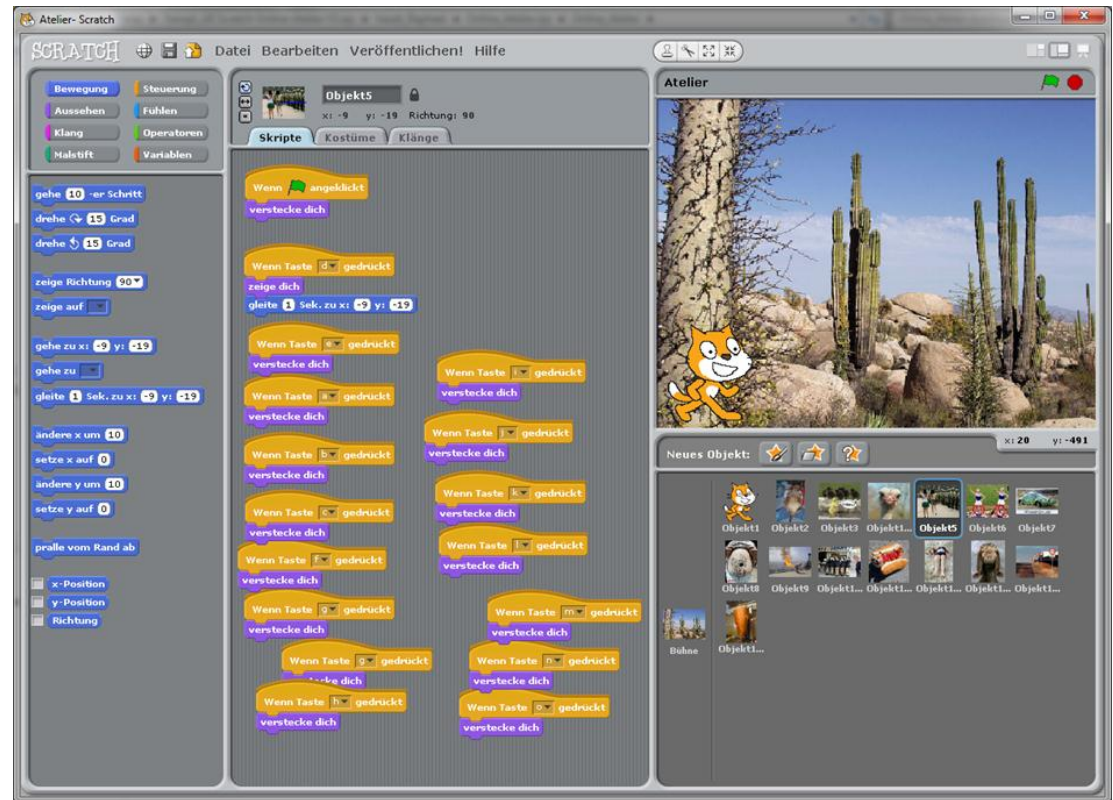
Atelier- Scratch

SCRATCH Datei Bearbeiten Veröffentlichen! Hilfe

Bewegung
Aussehen
Klang
Malstift
Steuerung
Fühlen
Operatoren
Variablen

gehe 10 -er Schritt
drehe 15 Grad
drehe 15 Grad
zeige Richtung 90
zeige auf
gehe zu x: -9 y: -19
gehe zu
gleite 1 Sek. zu x: -9 y: -19
ändere x um 10
setze x auf 0
ändere y um 10
setze y auf 0
pralle vom Rand ab
x-Position
y-Position
Richtung

Objekt5
x: -9 y: -19 Richtung: 90
Skripte Kostüme Klänge

Wenn angeklickt
verstecke dich

Wenn Taste d gedrückt
zeige dich
gleite 1 Sek. zu x: -9 y: -19

Wenn Taste e gedrückt
verstecke dich

Wenn Taste a gedrückt
verstecke dich

Wenn Taste b gedrückt
verstecke dich

Wenn Taste c gedrückt
verstecke dich

Wenn Taste f gedrückt
verstecke dich

Wenn Taste g gedrückt
verstecke dich

Wenn Taste g gedrückt
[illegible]cke dich

Wenn Taste h gedrückt
verstecke dich

Wenn Taste i gedrückt
verstecke dich

Wenn Taste j gedrückt
verstecke dich

Wenn Taste k gedrückt
verstecke dich

Wenn Taste l gedrückt
verstecke dich

Wenn Taste m gedrückt
verstecke dich

Wenn Taste n gedrückt
verstecke dich

Wenn Taste o gedrückt
verstecke dich

Atelier

x: 20 y: -491

Neues Objekt:

Bühne
Objekt1 Objekt2 Objekt3 Objekt1... Objekt5 Objekt6 Objekt7
Objekt8 Objekt9 Objekt1... Objekt1... Objekt1... Objekt1... Objekt1...
Objekt1...